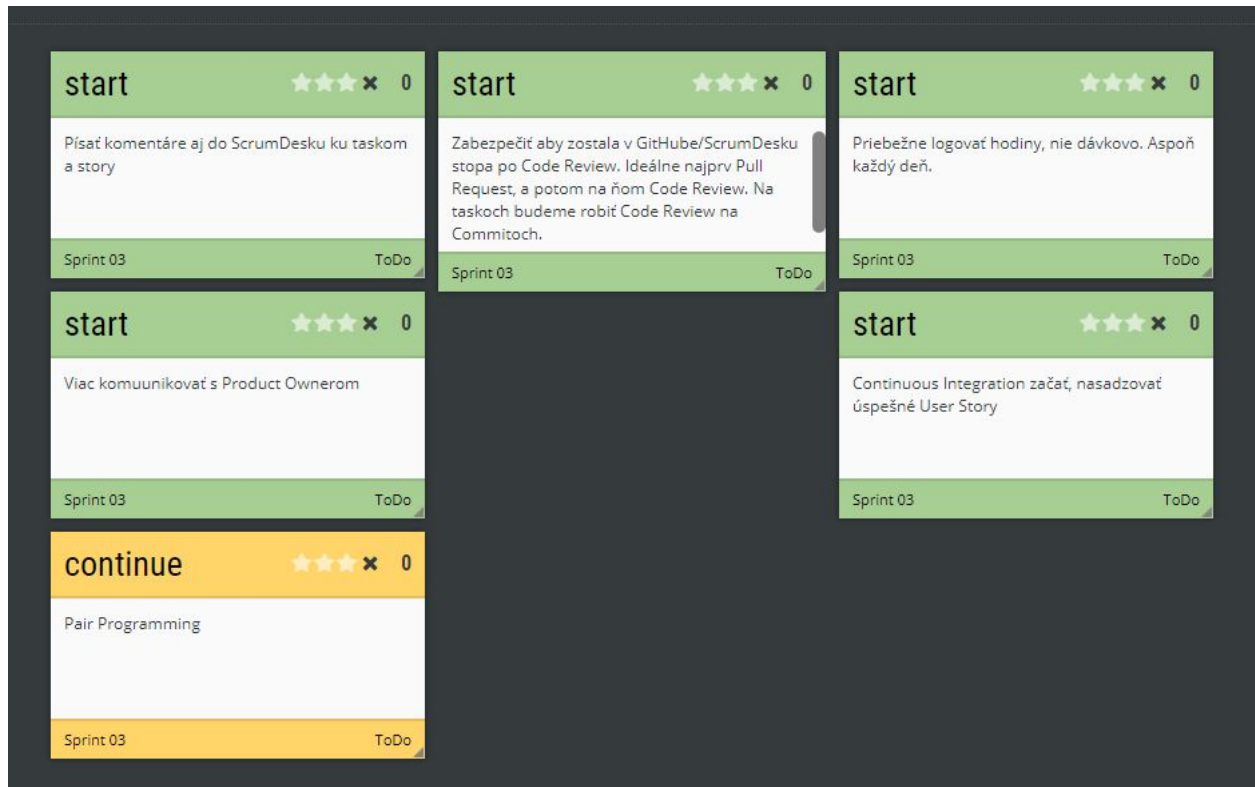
start
✖ 0

Písať komentáre aj do ScrumDesku ku taskom a story

Sprint 03
ToDo

start
✖ 0

Zabezpečiť aby zostala v GitHube/ScrumDesku stopa po Code Review. Ideálne najprv Pull Request, a potom na ňom Code Review. Na taskoch budeme robiť Code Review na Commitoch.

Sprint 03
ToDo

start
✖ 0

Priebežne logovať hodiny, nie dávkovo. Aspoň každý deň.

Sprint 03
ToDo

start
✖ 0

Viac komuunikovať s Product Ownerom

Sprint 03
ToDo

start
✖ 0

Continuous Integration začať, nasadzovať úspešné User Story

Sprint 03
ToDo

continue
✖ 0

Pair Programming

Sprint 03
ToDo